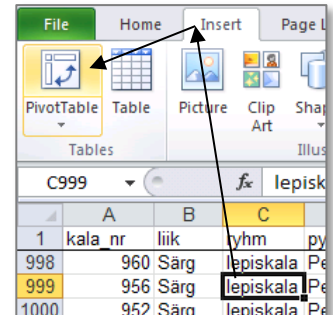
File Home Insert Page L

PivotTable Table Picture Clip Art Shap

Tables Illus

C999 $f_x$ lepisk

| | A | B | C | |
|---|---|---|---|---|
| 1 | kala_nr | liik | ryhm | py |
| 998 | 960 | Särg | lepiskala | Pe |
| 999 | 956 | Särg | lepiskala | Pe |
| 1000 | 952 | Särg | lepiskala | Pe |